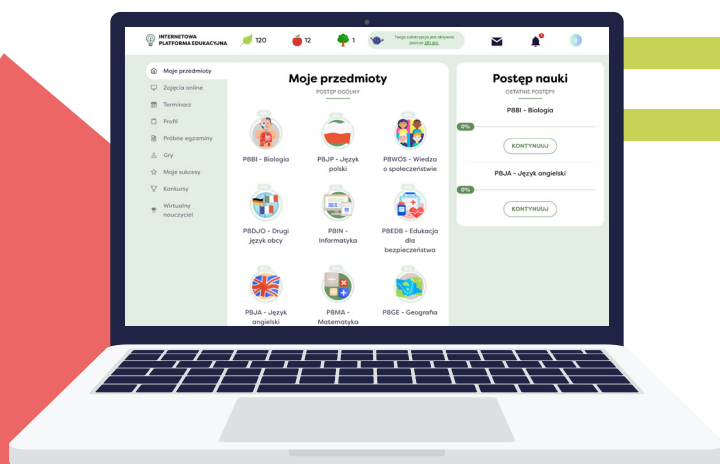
INTERNETOWA PLATFORMA EDUKACYJNA

120

12

1

Twoja subskrypcja jest aktywna jeszcze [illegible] dni.

Moje przedmioty

Zajęcia online

Terminarz

Profil

Próbne egzaminy

Gry

Moje sukcesy

Konkursy

Wirtualny nauczyciel

Moje przedmioty

POSTĘP OGÓLNY

PBBI - Biologia

PBJP - Język polski

PBWOS - Wiedza o społeczeństwie

PBDJO - Drugi język obcy

PBIN - Informatyka

PBEDB - Edukacja dla bezpieczeństwa

PBJA - Język angielski

PBMA - Matematyka

PBGE - Geografia

Postęp nauki

OSTATNIE POSTĘPY

PBBI - Biologia

0%

KONTYNUUJ

PBJA - Język angielski

0%

KONTYNUUJ